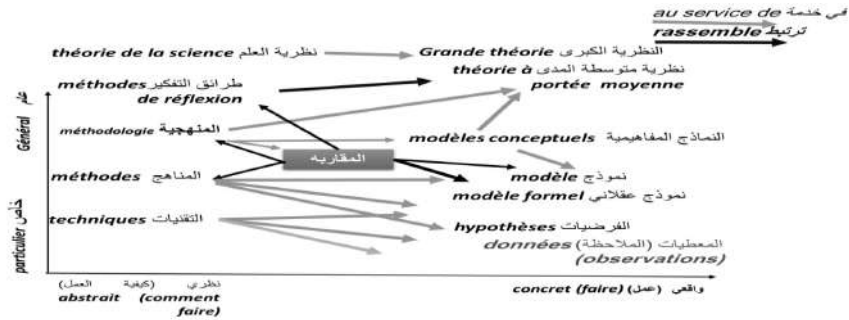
au service de في خدمة
rassemble ترتيط

théorie de la science نظرية العلم
Grande théorie النظرية الكبرى
théorie à نظرية متوسطة المدى
portée moyenne

méthodes طرائق التفكير
de réflexion

méthodologie المنهجية
modèles conceptuels النماذج المفاهيمية

المقاربة

méthodes المناهج
modèle نموذج
modèle formel نموذج عقلاني

techniques التقنيات
hypothèses الفرضيات
données المعطيات (الملاحظة)
(observations)

Général عام
particulier خاص

abstrait نظري
(comment faire) (كيفية العمل)

concret (faire) واقعي (عمل)